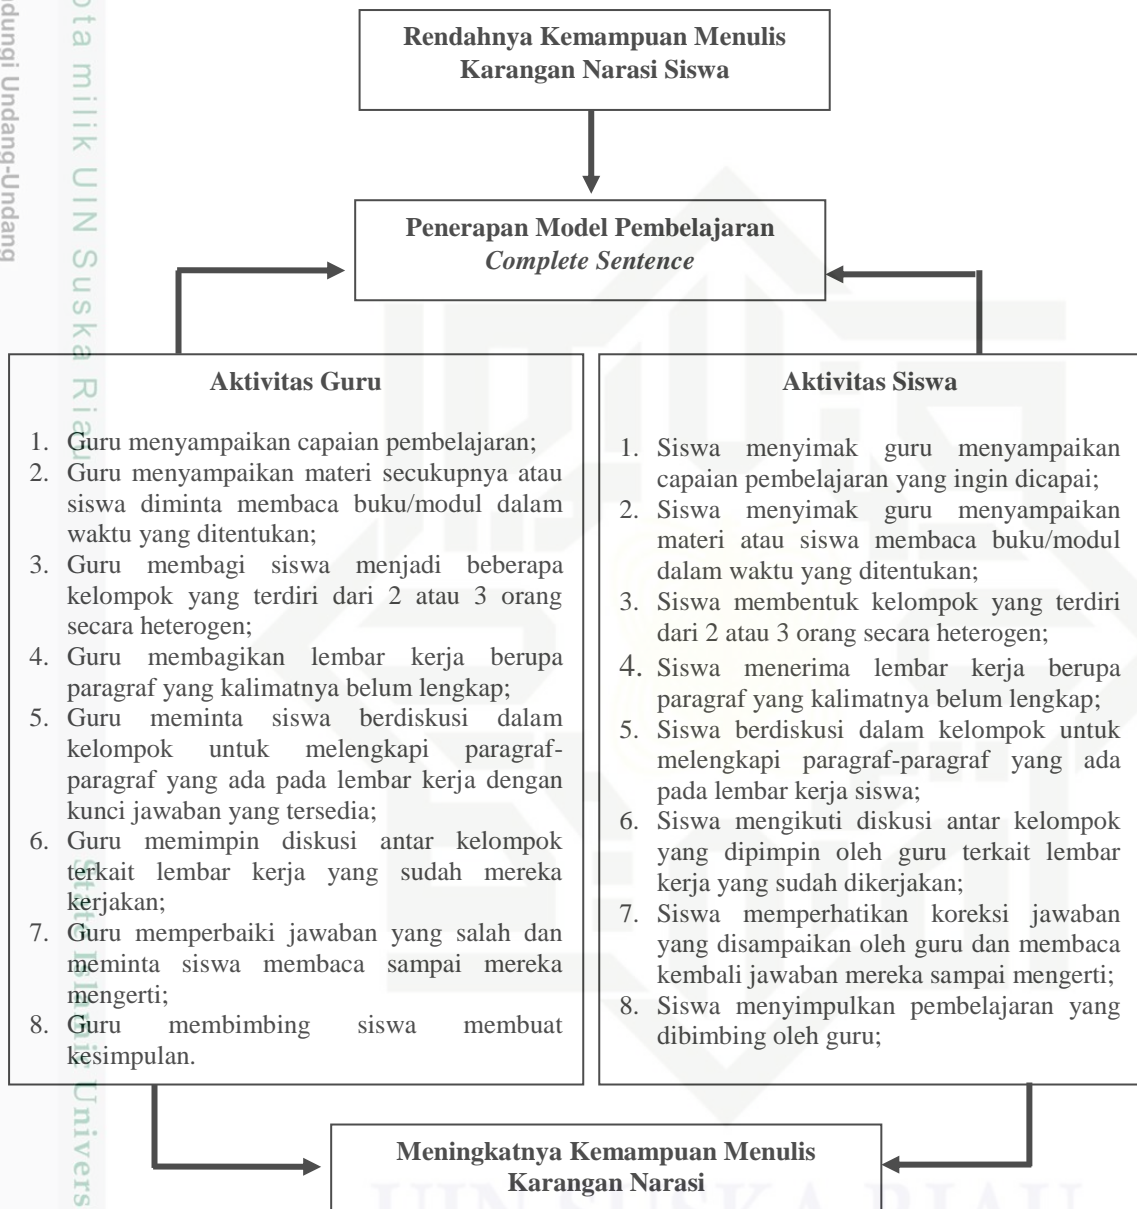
Rendahnya Kemampuan Menulis Karangan Narasi Siswa

Penerapan Model Pembelajaran *Complete Sentence*

Aktivitas Guru

1. Guru menyampaikan capaian pembelajaran;
2. Guru menyampaikan materi secukupnya atau siswa diminta membaca buku/modul dalam waktu yang ditentukan;
3. Guru membagi siswa menjadi beberapa kelompok yang terdiri dari 2 atau 3 orang secara heterogen;
4. Guru membagikan lembar kerja berupa paragraf yang kalimatnya belum lengkap;
5. Guru meminta siswa berdiskusi dalam kelompok untuk melengkapi paragraf-paragraf yang ada pada lembar kerja dengan kunci jawaban yang tersedia;
6. Guru memimpin diskusi antar kelompok terkait lembar kerja yang sudah mereka kerjakan;
7. Guru memperbaiki jawaban yang salah dan meminta siswa membaca sampai mereka mengerti;
8. Guru membimbing siswa membuat kesimpulan.

Aktivitas Siswa

1. Siswa menyimak guru menyampaikan capaian pembelajaran yang ingin dicapai;
2. Siswa menyimak guru menyampaikan materi atau siswa membaca buku/modul dalam waktu yang ditentukan;
3. Siswa membentuk kelompok yang terdiri dari 2 atau 3 orang secara heterogen;
4. Siswa menerima lembar kerja berupa paragraf yang kalimatnya belum lengkap;
5. Siswa berdiskusi dalam kelompok untuk melengkapi paragraf-paragraf yang ada pada lembar kerja siswa;
6. Siswa mengikuti diskusi antar kelompok yang dipimpin oleh guru terkait lembar kerja yang sudah dikerjakan;
7. Siswa memperhatikan koreksi jawaban yang disampaikan oleh guru dan membaca kembali jawaban mereka sampai mengerti;
8. Siswa menyimpulkan pembelajaran yang dibimbing oleh guru;

Meningkatnya Kemampuan Menulis Karangan Narasi